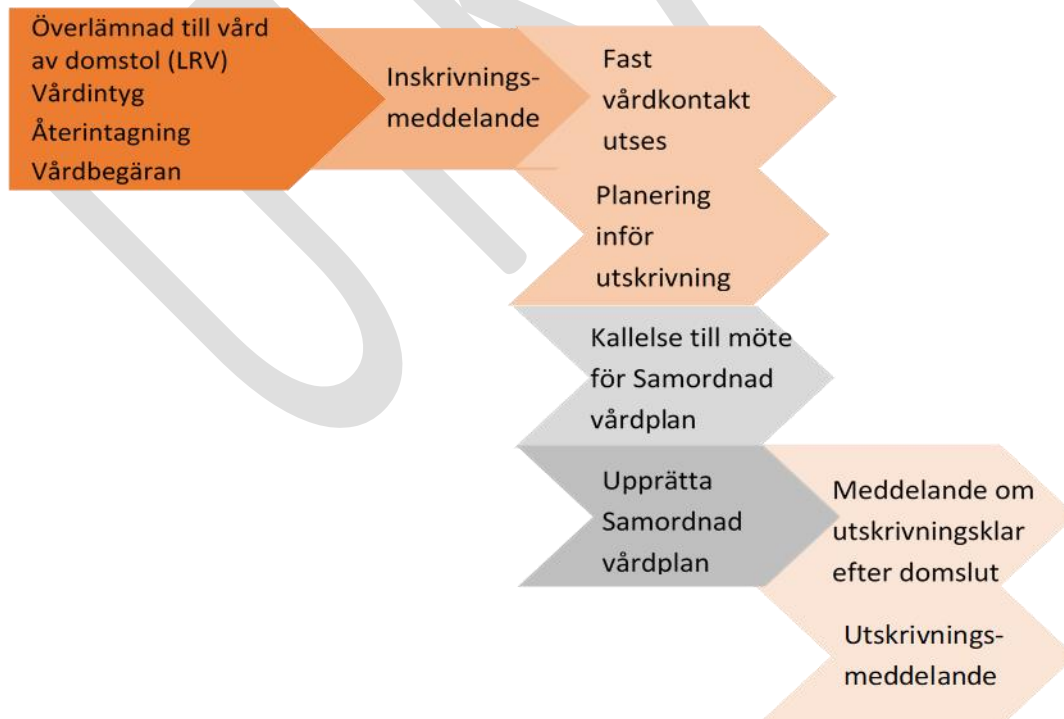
Överlämnad till vård av domstol (LRV)
Vårdintyg
Återintagning
Vårdbegäran

Inskrivningsmeddelande

Fast vårdkontakt utses

Planering inför utskrivning

Kallelse till möte för Samordnad vårdplan

Upprätta Samordnad vårdplan

Meddelande om utskrivningsklar efter domslut

Utskrivningsmeddelande